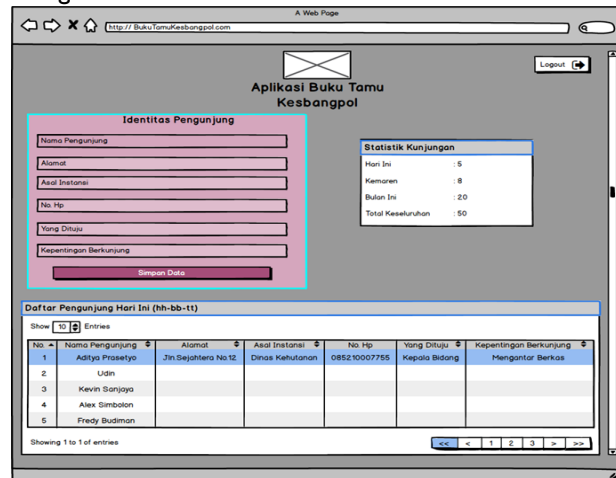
A Web Page

http:// BukuTamuKesbangpol.com

Logout

Aplikasi Buku Tamu Kesbangpol

Identitas Pengunjung

Nama Pengunjung

Alamat

Asal Instansi

No. Hp

Yang Dituju

Kepentingan Berkunjung

Simpan Data

Statistik Kunjungan

| | |
|---|---|
| Hari Ini | : 5 |
| Kemaren | : 8 |
| Bulan Ini | : 20 |
| Total Keseluruhan | : 50 |

Daftar Pengunjung Hari Ini (hh-bb-tt)

Show 10 Entries

| No. | Nama Pengunjung | Alamat | Asal Instansi | No. Hp | Yang Dituju | Kepentingan Berkunjung |
|---|---|---|---|---|---|---|
| 1 | Aditya Prasetyo | Jln.Sejahtera No.12 | Dinas Kehutanan | 085210007755 | Kepala Bidang | Mengantar Berkas |
| 2 | Udin | | | | | |
| 3 | Kevin Sanjaya | | | | | |
| 4 | Alex Simbolon | | | | | |
| 5 | Fredy Budiman | | | | | |

Showing 1 to 1 of entries

<< < 1 2 3 > >>